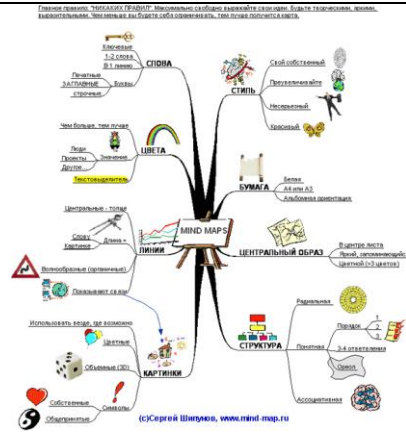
Главное правило: "НИКАКИХ ПРАВИЛ". Максимально свободно выражайте свои идеи. Будьте творческими, яркими, выразительными. Чем меньше вы будете себя ограничивать, тем лучше получится карта.

СЛОВА
Ключевые
1-2 слова
В 1 линию
Печатные
ЗАГЛАВНЫЕ
строчные
Буквы

ЦВЕТА
Чем больше, тем лучше
Люди
Проекты
Другое...
Значение
Текстовыделитель

ЛИНИИ
Центральные - толще
Слову
Картинке
Длина =
Волнообразные (органичные)
Показывают связи

КАРТИНКИ
Использовать везде, где возможно
Цветные
Объемные (3D)
Собственные
Общепринятые
Символы

MIND MAPS

СТИЛЬ
Свой собственный
Преувеличивайте
Несерьезный
Красивый

БУМАГА
Белая
А4 или А3
Альбомная ориентация

ЦЕНТРАЛЬНЫЙ ОБРАЗ
В центре листа
Яркий, запоминающийся
Цветной (>3 цветов)

СТРУКТУРА
Радиальная
Порядок
1
2
3
Понятная
3-4 ответвления
Ассоциативная

(с)Сергей Шипунов, www.mind-map.ru